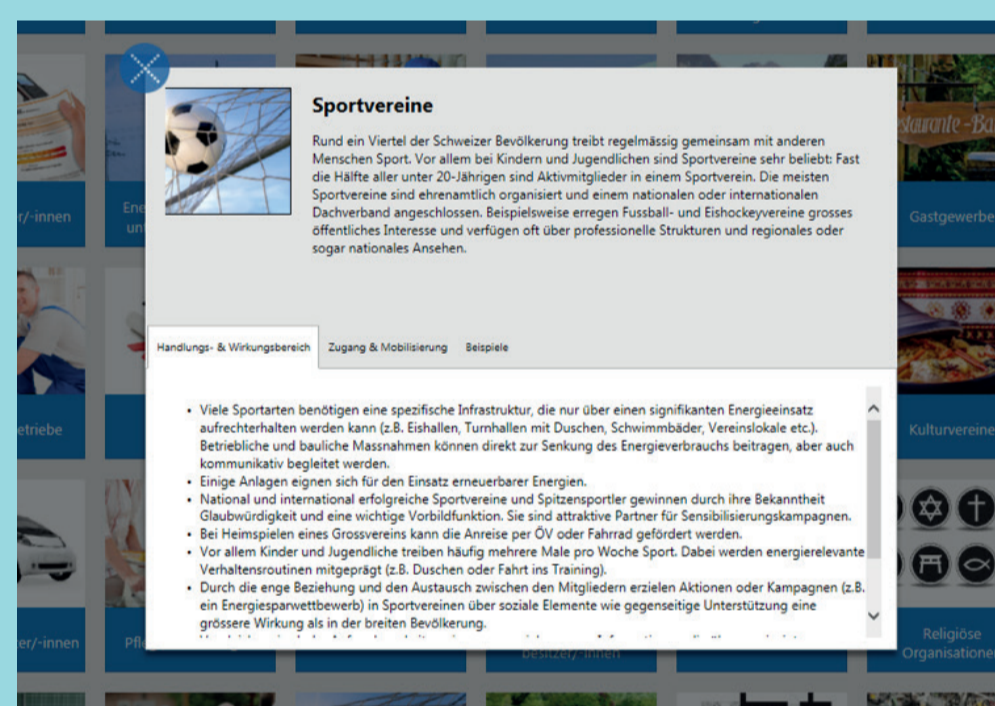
Sportvereine

Rund ein Viertel der Schweizer Bevölkerung treibt regelmässig gemeinsam mit anderen Menschen Sport. Vor allem bei Kindern und Jugendlichen sind Sportvereine sehr beliebt: Fast die Hälfte aller unter 20-Jährigen sind Aktivmitglieder in einem Sportverein. Die meisten Sportvereine sind ehrenamtlich organisiert und einem nationalen oder internationalen Dachverband angeschlossen. Beispielsweise erregen Fussball- und Eishockeyvereine grosses öffentliches Interesse und verfügen oft über professionelle Strukturen und regionales oder sogar nationales Ansehen.

Handlungs- & Wirkungsbereich | Zugang & Mobilisierung | Beispiele

- Viele Sportarten benötigen eine spezifische Infrastruktur, die nur über einen signifikanten Energieeinsatz aufrechterhalten werden kann (z.B. Eishallen, Turnhallen mit Duschen, Schwimmbäder, Vereinslokale etc.). Betriebliche und bauliche Massnahmen können direkt zur Senkung des Energieverbrauchs beitragen, aber auch kommunikativ begleitet werden.
- Einige Anlagen eignen sich für den Einsatz erneuerbarer Energien.
- National und international erfolgreiche Sportvereine und Spitzensportler gewinnen durch ihre Bekanntheit Glaubwürdigkeit und eine wichtige Vorbildfunktion. Sie sind attraktive Partner für Sensibilisierungskampagnen.
- Bei Heimspielen eines Grossvereins kann die Anreise per ÖV oder Fahrrad gefördert werden.
- Vor allem Kinder und Jugendliche treiben häufig mehrere Male pro Woche Sport. Dabei werden energierelevante Verhaltensroutinen mitgeprägt (z.B. Duschen oder Fahrt ins Training).
- Durch die enge Beziehung und den Austausch zwischen den Mitgliedern erzielen Aktionen oder Kampagnen (z.B. ein Energiesparwettbewerb) in Sportvereinen über soziale Elemente wie gegenseitige Unterstützung eine grössere Wirkung als in der breiten Bevölkerung.
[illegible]

r/-innen
Ene un
Gastgewerbe
etriebe
Kulturvereine
r/-innen
Pfl
besitzer/-innen
Religiöse Organisationen